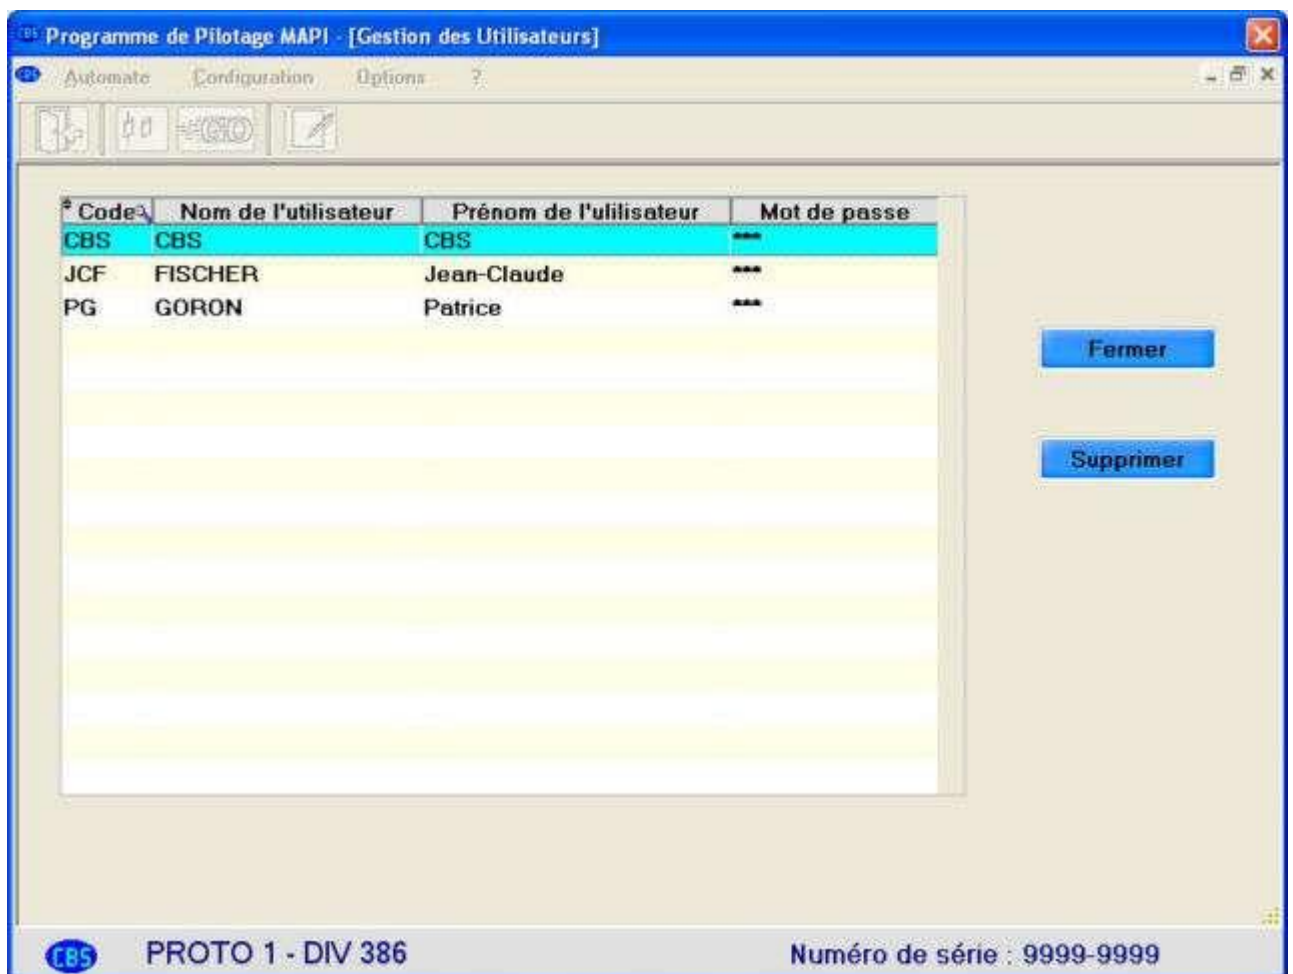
Programme de Pilotage MAPI - [Gestion des Utilisateurs]

Automate Configuration Options ?

GO

| Code | Nom de l'utilisateur | Prénom de l'ulilisateur | Mot de passe |
|---|---|---|---|
| CBS | CBS | CBS | *** |
| JCF | FISCHER | Jean-Claude | *** |
| PG | GORON | Patrice | *** |

Fermer

Supprimer

CBS PROTO 1 - DIV 386

Numéro de série : 9999-9999